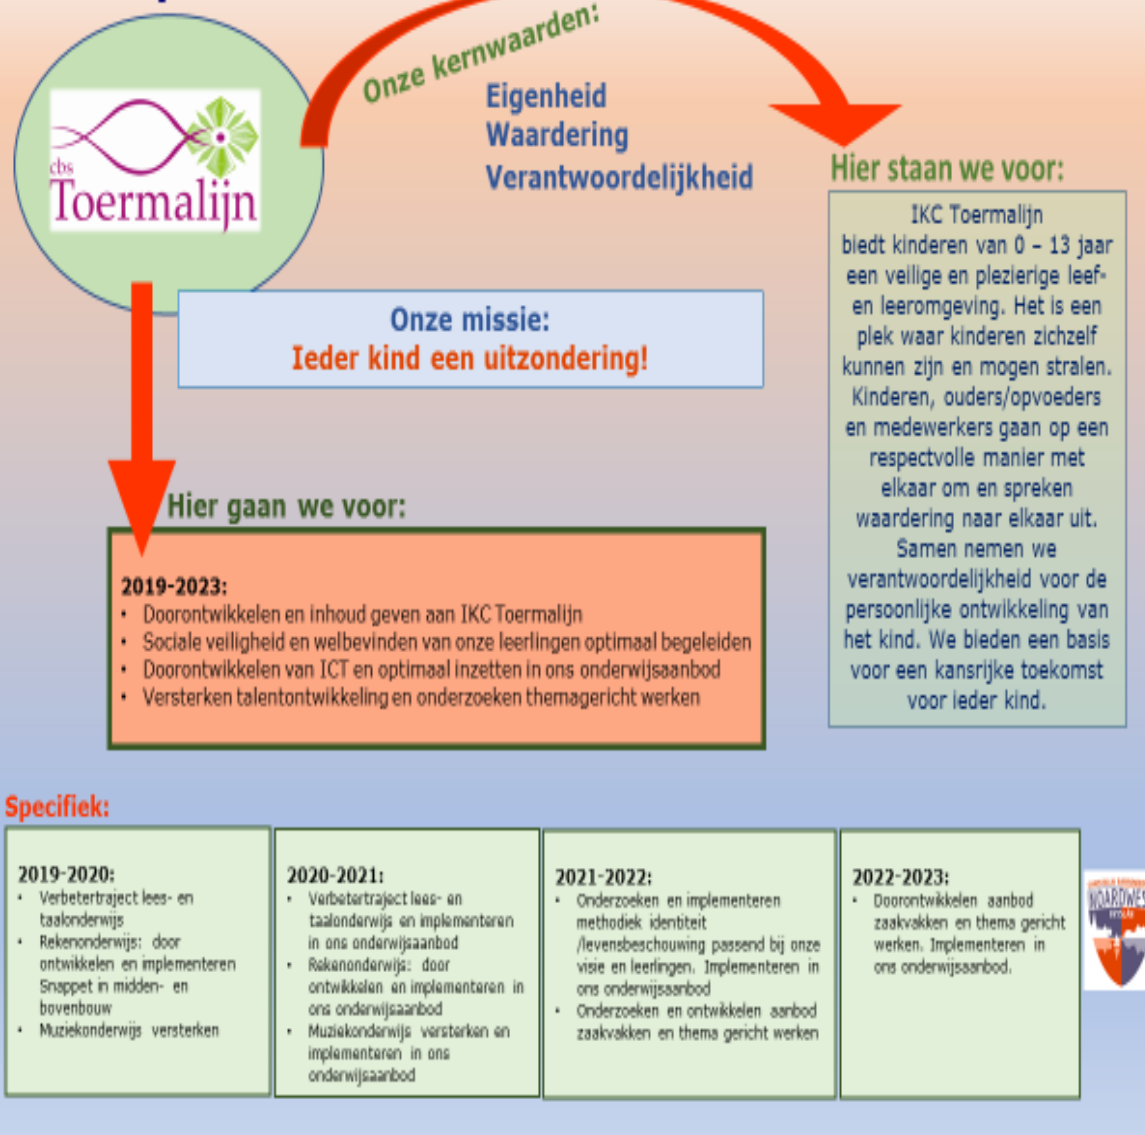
cbs Toermalijn

Onze kernwaarden:

Eigenheid
Waardering
Verantwoordelijkheid

Hier staan we voor:

IKC Toermalijn biedt kinderen van 0 – 13 jaar een veilige en plezierige leef- en leeromgeving. Het is een plek waar kinderen zichzelf kunnen zijn en mogen stralen. Kinderen, ouders/opvoeders en medewerkers gaan op een respectvolle manier met elkaar om en spreken waardering naar elkaar uit. Samen nemen we verantwoordelijkheid voor de persoonlijke ontwikkeling van het kind. We bieden een basis voor een kansrijke toekomst voor ieder kind.

Onze missie:
Ieder kind een uitzondering!

Hier gaan we voor:

2019-2023:
• Doorontwikkelen en inhoud geven aan IKC Toermalijn
• Sociale veiligheid en welbevinden van onze leerlingen optimaal begeleiden
• Doorontwikkelen van ICT en optimaal inzetten in ons onderwijsaanbod
• Versterken talentontwikkeling en onderzoeken themagericht werken

Specifiek:

2019-2020:
• Verbetertraject lees- en taalonderwijs
• Rekenonderwijs: door ontwikkelen en implementeren Snappet in midden- en bovenbouw
• Muziekonderwijs versterken

2020-2021:
• Verbetertraject lees- en taalonderwijs en implementeren in ons onderwijsaanbod
• Rekenonderwijs: door ontwikkelen en implementeren in ons onderwijsaanbod
• Muziekonderwijs versterken en implementeren in ons onderwijsaanbod

2021-2022:
• Onderzoeken en implementeren methodiek identiteit /levensbeschouwing passend bij onze visie en leerlingen. Implementeren in ons onderwijsaanbod
• Onderzoeken en ontwikkelen aanbod zaakvakken en thema gericht werken

2022-2023:
• Doorontwikkelen aanbod zaakvakken en thema gericht werken. Implementeren in ons onderwijsaanbod.

NOARDWES